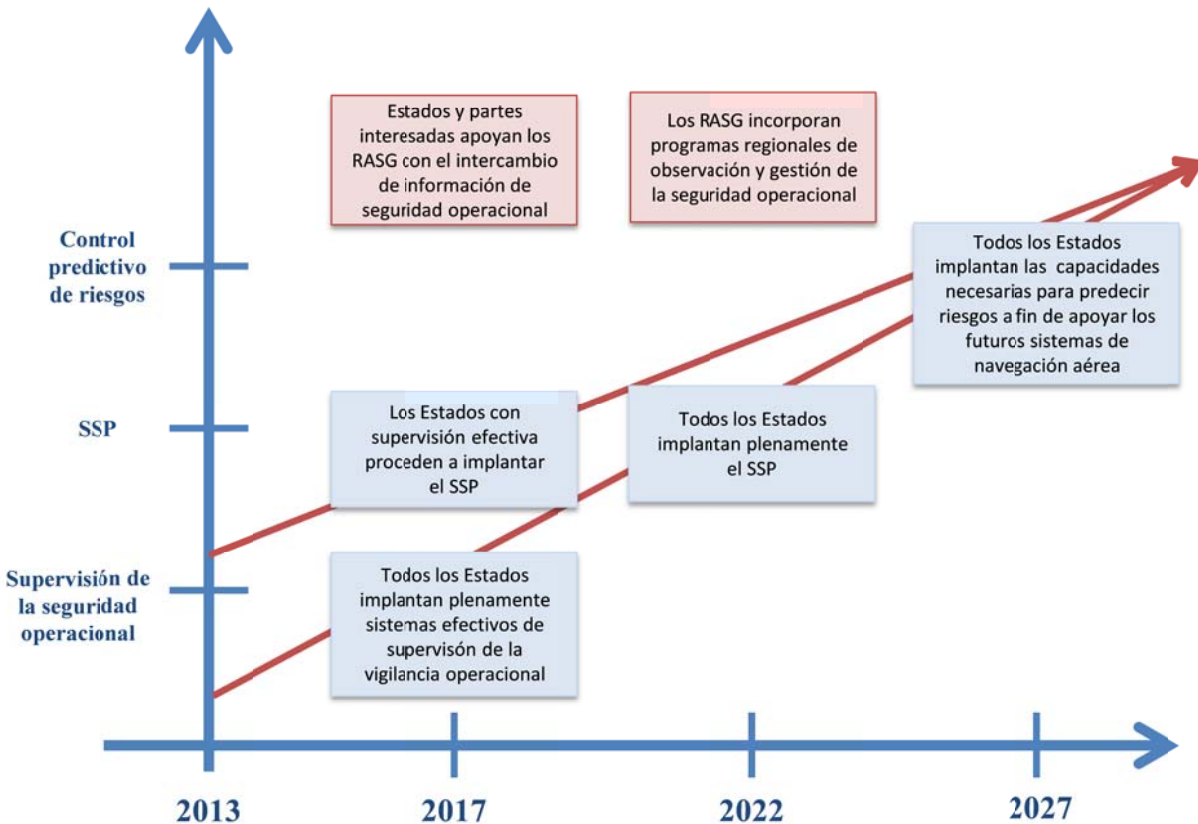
Estados y partes interesadas apoyan los RASG con el intercambio de información de seguridad operacional

Los RASG incorporan programas regionales de observación y gestión de la seguridad operacional

Control predictivo de riesgos

Todos los Estados implantan las capacidades necesarias para predecir riesgos a fin de apoyar los futuros sistemas de navegación aérea

SSP

Los Estados con supervisión efectiva proceden a implantar el SSP

Todos los Estados implantan plenamente el SSP

Supervisión de la seguridad operacional

Todos los Estados implantan plenamente sistemas efectivos de supervisón de la vigilancia operacional

2013

2017

2022

2027